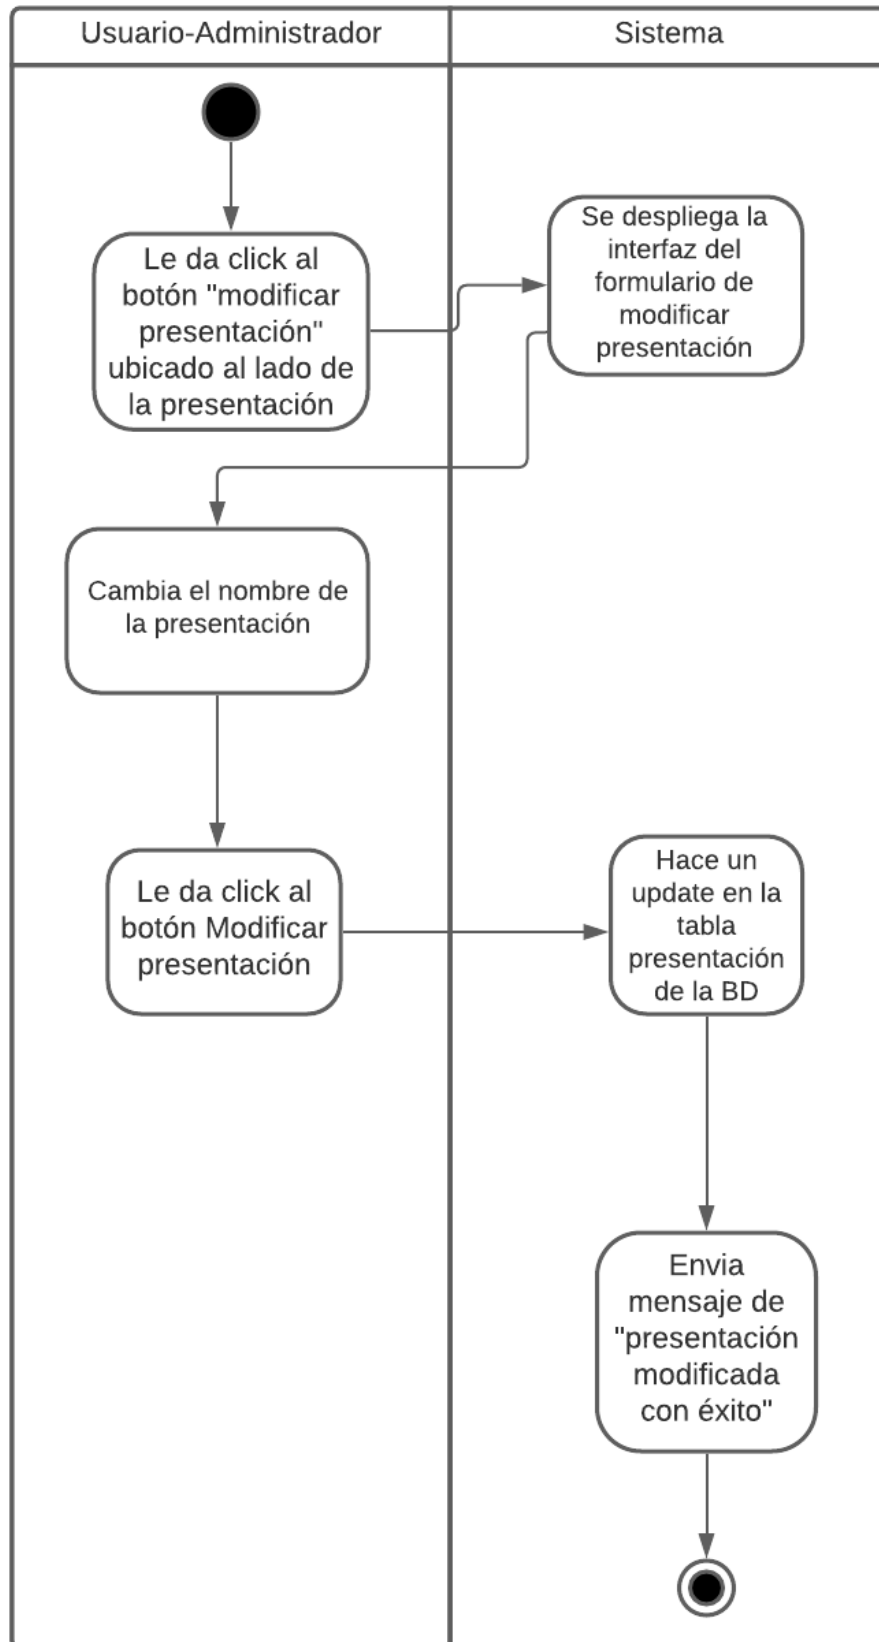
Usuario-Administrador

Sistema

Le da click al botón "modificar presentación" ubicado al lado de la presentación

Se despliega la interfaz del formulario de modificar presentación

Cambia el nombre de la presentación

Le da click al botón Modificar presentación

Hace un update en la tabla presentación de la BD

Envia mensaje de "presentación modificada con éxito"